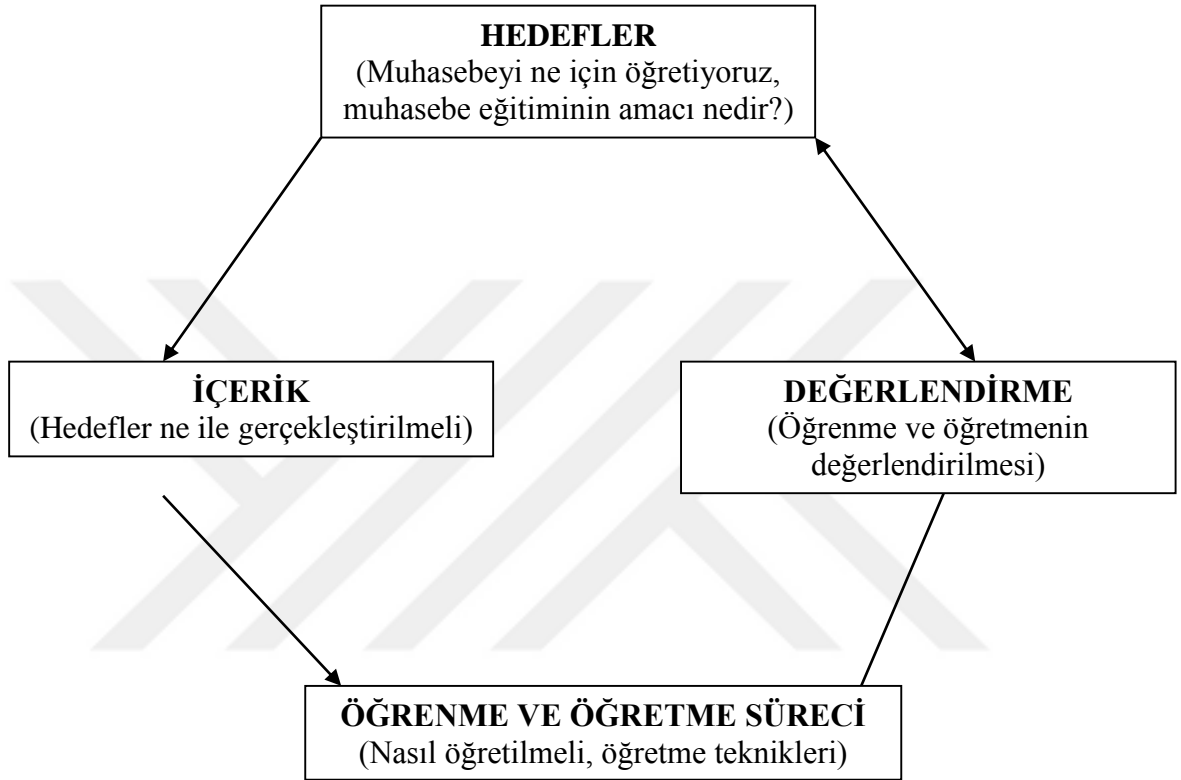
HEDEFLER
(Muhasebeyi ne için öğretiyoruz, muhasebe eğitiminin amacı nedir?)

İÇERİK
(Hedefler ne ile gerçekleştirilmeli)

DEĞERLENDİRME
(Öğrenme ve öğretmenin değerlendirilmesi)

ÖĞRENME VE ÖĞRETME SÜRECİ
(Nasıl öğretilmeli, öğretme teknikleri)